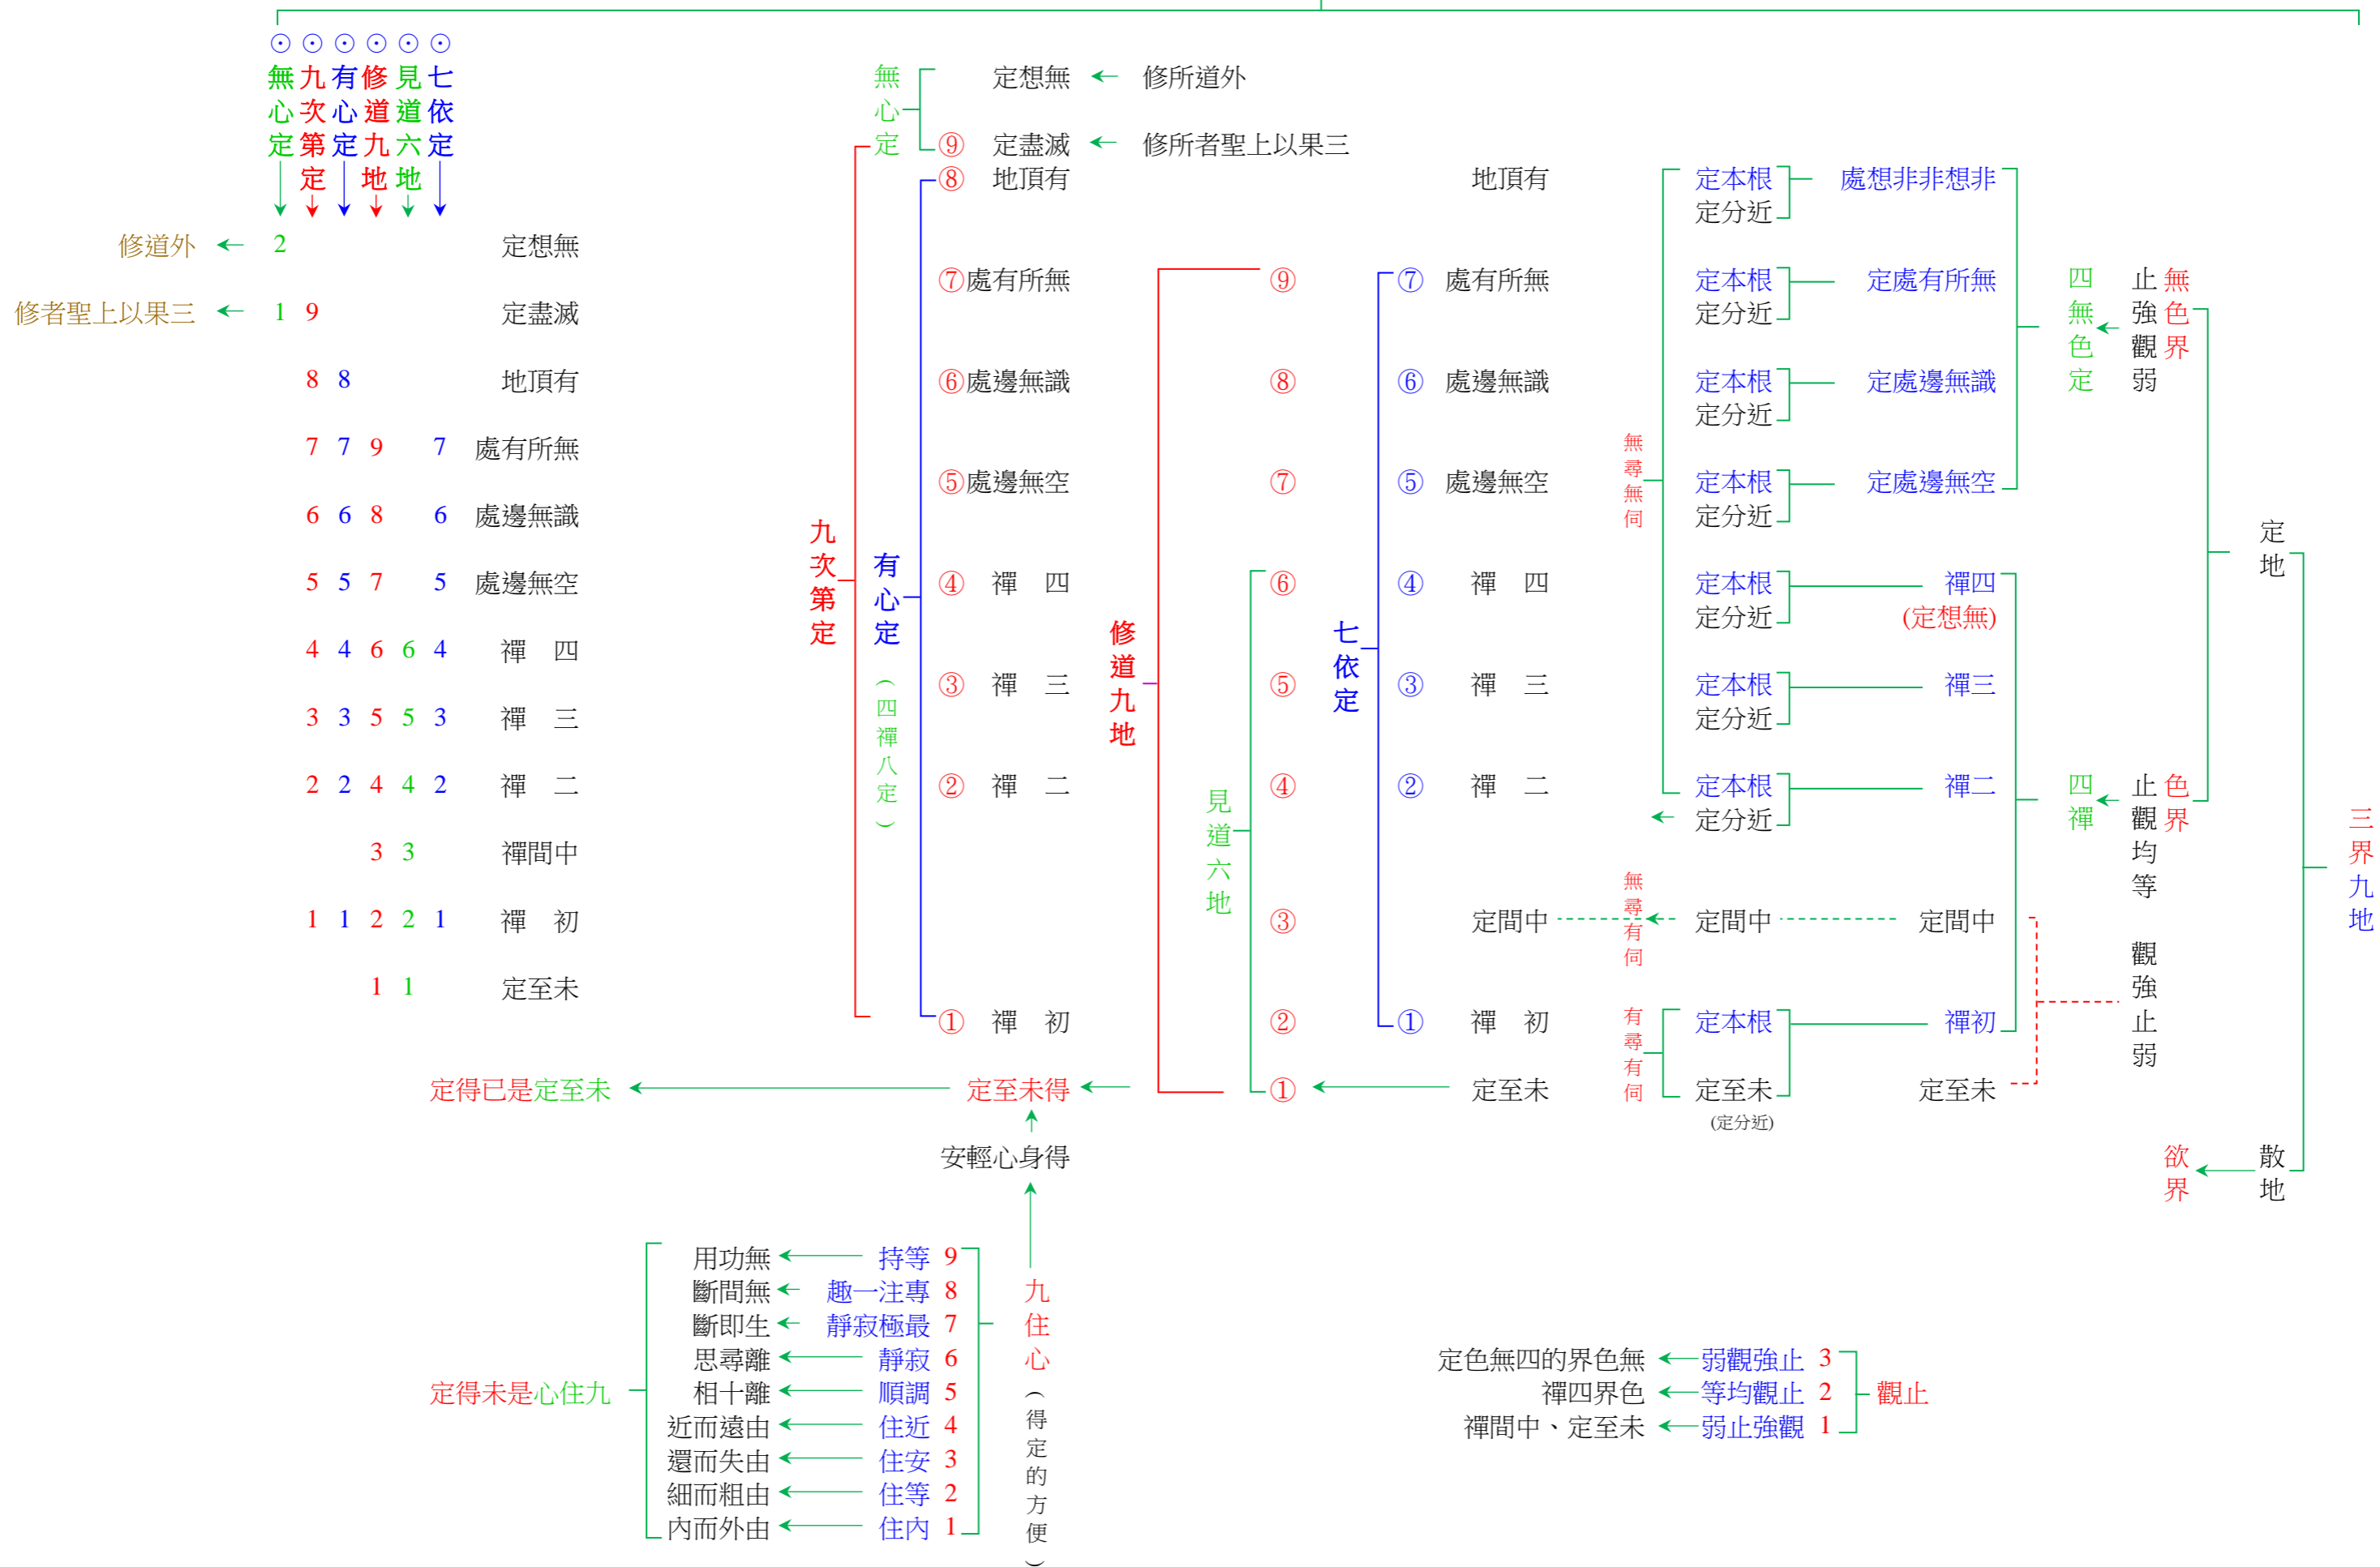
⊙ ⊙ ⊙ ⊙ ⊙ ⊙
無心定 九次第定 有心定 修道九地 見道六地 七依定

修道外 ← 2 定想無
修者聖上以果三 ← 1 9 定盡滅
8 8 地頂有
7 7 9 7 處有所無
6 6 8 6 處邊無識
5 5 7 5 處邊無空
4 4 6 6 4 禪四
3 3 5 5 3 禪三
2 2 4 4 2 禪二
3 3 禪間中
1 1 2 2 1 禪初
1 1 定至未

無心定
定想無 ← 修所道外
⑨ 定盡滅 ← 修所者聖上以果三
⑧ 地頂有
⑦處有所無
⑥處邊無識
⑤處邊無空
④ 禪四
③ 禪三
② 禪二
① 禪初

九次第定
有心定（四禪八定）

修道九地
⑨ ⑧ ⑦ ⑥ ⑤ ④ ③ ② ①
見道六地

七依定
地頂有
⑦ 處有所無
⑥ 處邊無識
⑤ 處邊無空
④ 禪四
③ 禪三
② 禪二
定間中
① 禪初
定至未

無尋無伺
無尋有伺
有尋有伺

定本根 定分近 — 處想非非想非
定本根 定分近 — 定處有所無
定本根 定分近 — 定處邊無識
定本根 定分近 — 定處邊無空
定本根 定分近 — 禪四 (定想無)
定本根 定分近 — 禪三
定本根 定分近 — 禪二
定間中 定間中
定本根 — 禪初
定至未 (定分近) 定至未

四無色定 ← 止強觀弱 無色界
四禪 ← 止觀均等 色界
觀強止弱
定地
三界九地
欲界 ← 散地

定得已是定至未 ← 定至未得 ←
安輕心身得

定得未是心住九
用功無 ← 持等 9
斷間無 ← 趣一注專 8
斷即生 ← 靜寂極最 7
思尋離 ← 靜寂 6
相十離 ← 順調 5
近而遠由 ← 住近 4
還而失由 ← 住安 3
細而粗由 ← 住等 2
內而外由 ← 住內 1
九住心（得定的方便）

定色無四的界色無 ← 弱觀強止 3
禪四界色 ← 等均觀止 2
禪間中、定至未 ← 弱止強觀 1
觀止